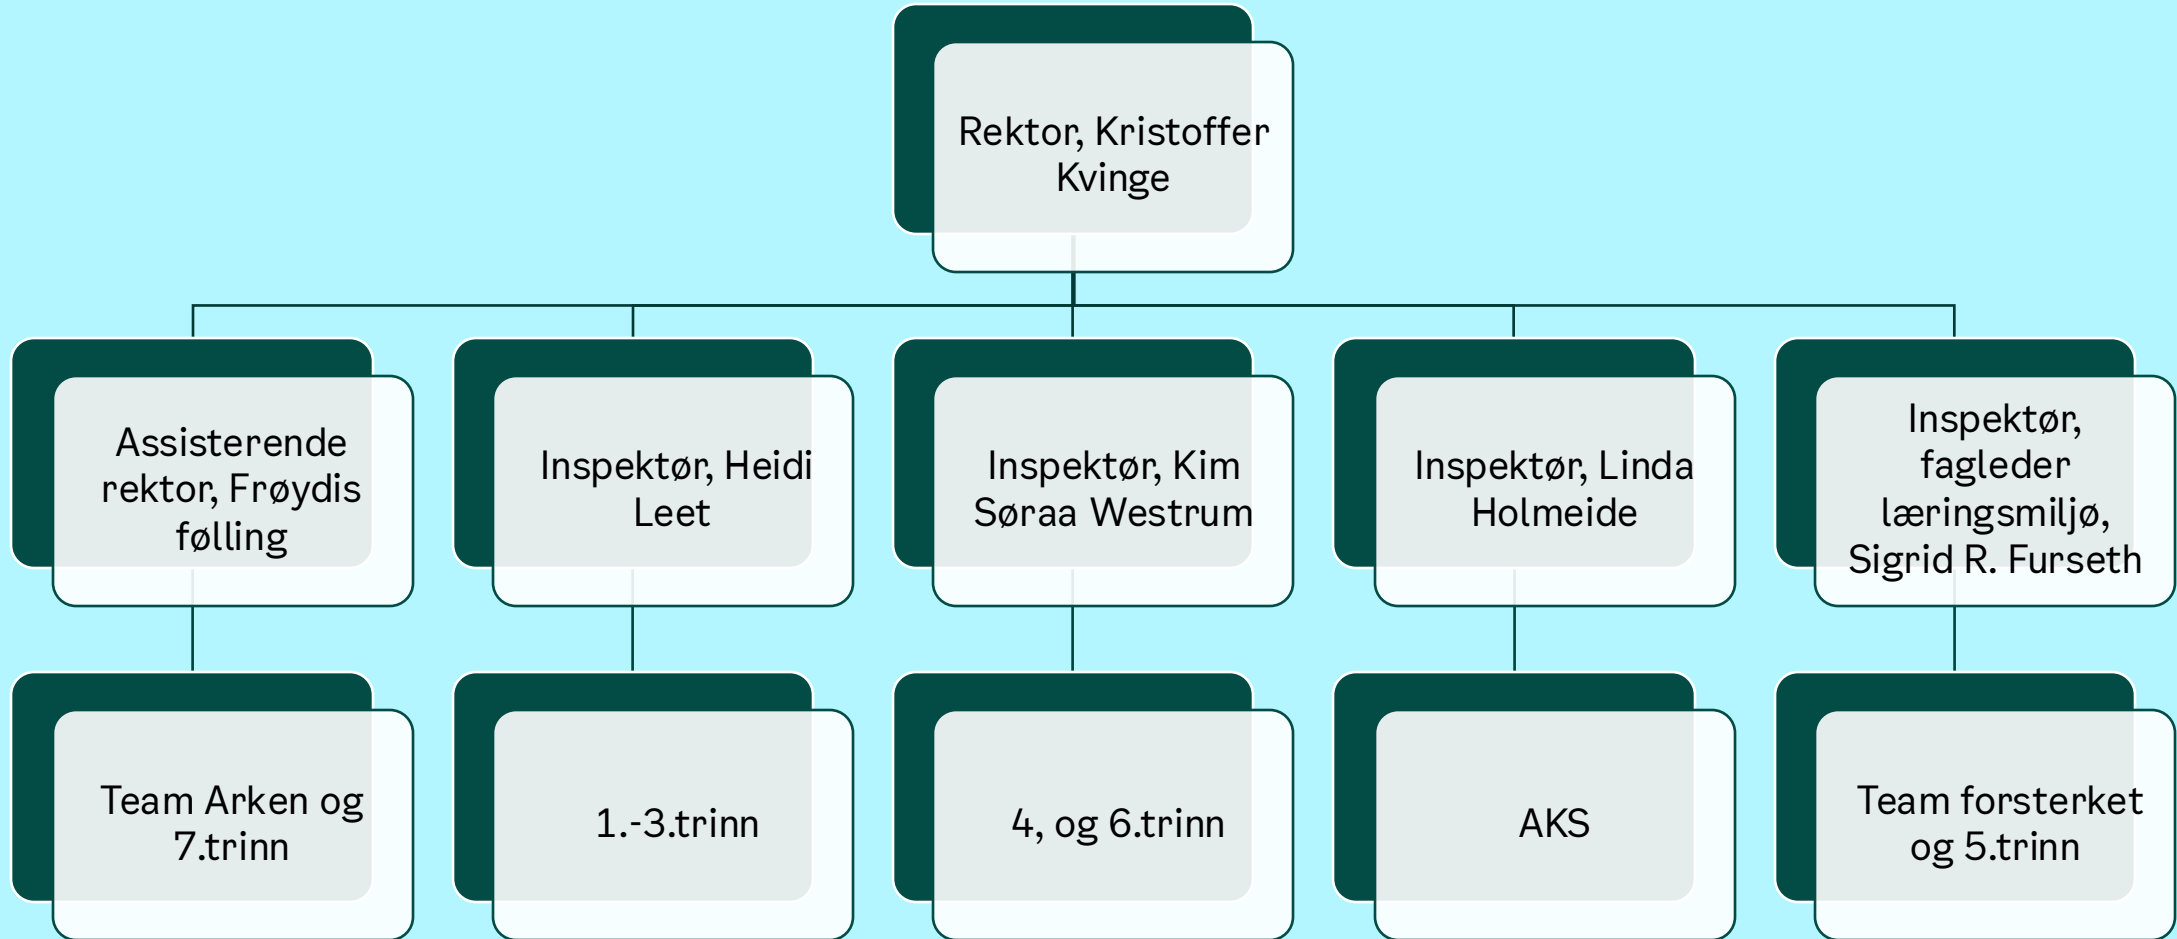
Rektor, Kristoffer Kvinge

Assisterende rektor, Frøydis følling

Inspektør, Heidi Leet

Inspektør, Kim Søraa Westrum

Inspektør, Linda Holmeide

Inspektør, fagleder læringsmiljø, Sigrid R. Furseth

Team Arken og 7.trinn

1.-3.trinn

4, og 6.trinn

AKS

Team forsterket og 5.trinn